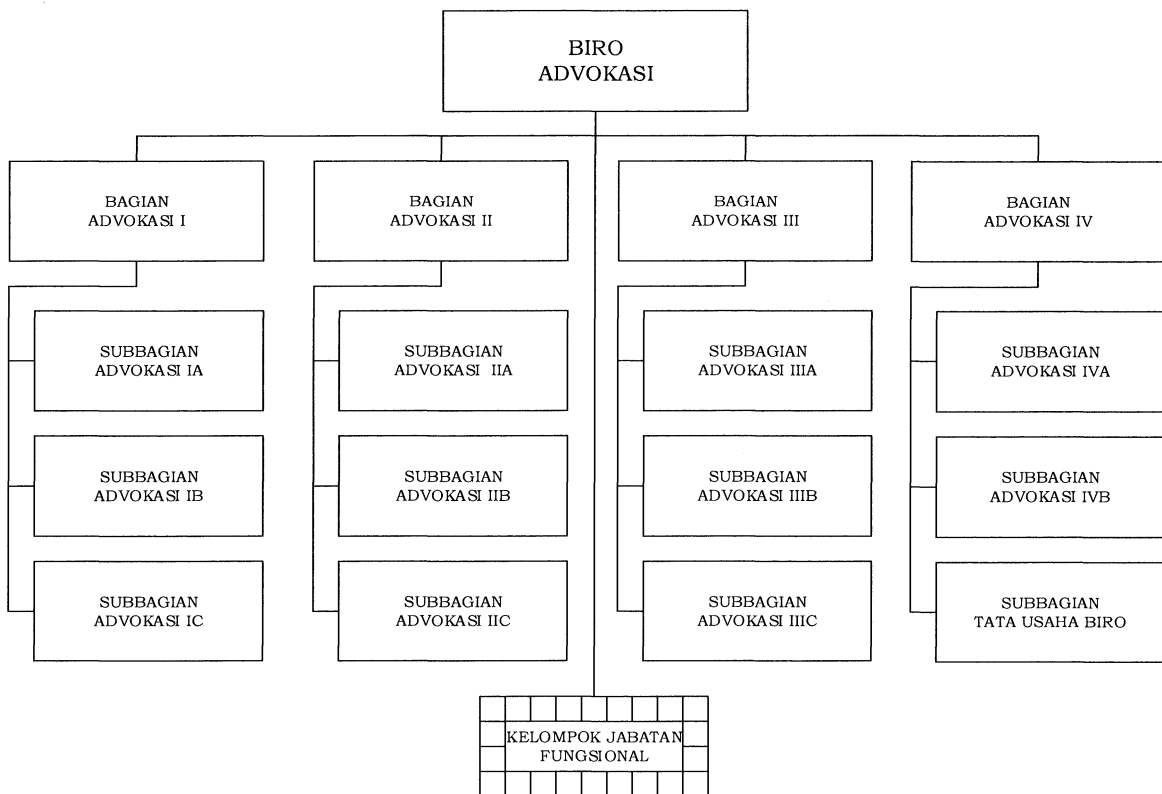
BIRO
ADVOKASI

BAGIAN
ADVOKASI I

SUBBAGIAN
ADVOKASI IA

SUBBAGIAN
ADVOKASI IB

SUBBAGIAN
ADVOKASI IC

BAGIAN
ADVOKASI II

SUBBAGIAN
ADVOKASI IIA

SUBBAGIAN
ADVOKASI IIB

SUBBAGIAN
ADVOKASI IIC

BAGIAN
ADVOKASI III

SUBBAGIAN
ADVOKASI IIIA

SUBBAGIAN
ADVOKASI IIIB

SUBBAGIAN
ADVOKASI IIIC

BAGIAN
ADVOKASI IV

SUBBAGIAN
ADVOKASI IVA

SUBBAGIAN
ADVOKASI IVB

SUBBAGIAN
TATA USAHA BIRO

KELOMPOK JABATAN
FUNGSIONAL